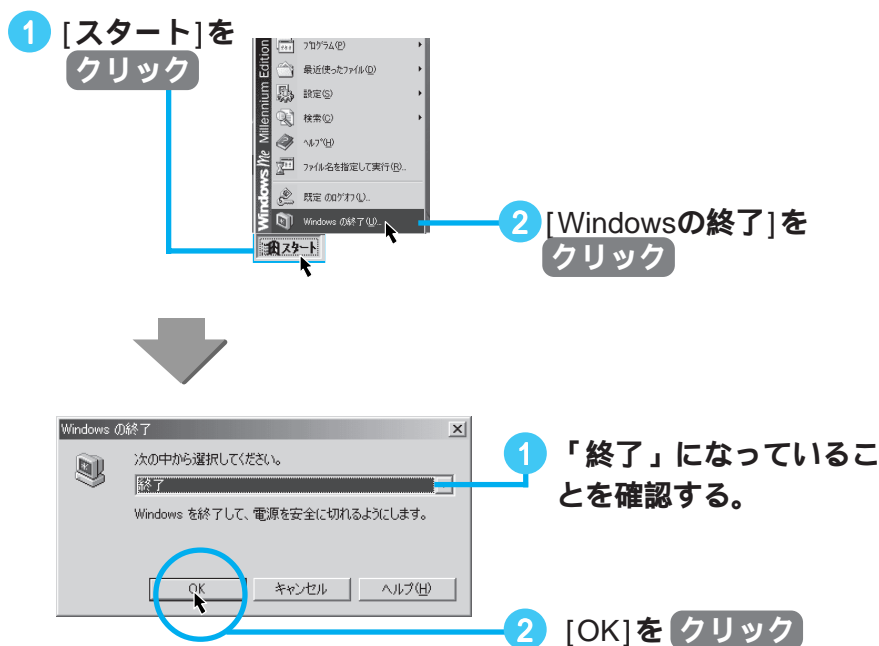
1 [スタート]を クリック

Windows Me Millennium Edition

ﾌﾟﾛｸﾞﾗﾑ(P)

最近使ったﾌｧｲﾙ(D)

設定(S)

検索(C)

ﾍﾙﾌﾟ(H)

ﾌｧｲﾙ名を指定して実行(R)...

既定 のﾛｸﾞｵﾌ(L)...

Windows の終了(U)...

スタート

2 [Windowsの終了]を クリック

Windows の終了

次の中から選択してください。

終了

Windows を終了して、電源を安全に切れるようにします。

OK キャンセル ヘルプ(H)

1 「終了」になっていることを確認する。

2 [OK]を クリック